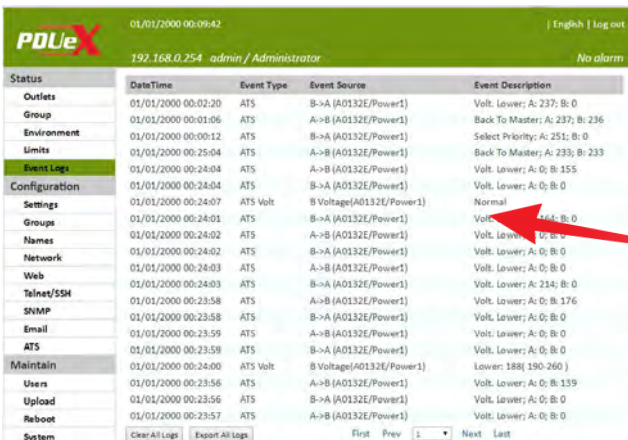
PDUeX

01/01/2000 00:09:42

| English | Log out

192.168.0.254 admin / Administrator

No alarm

Status
Outlets
Group
Environment
Limits
Event Logs
Configuration
Settings
Groups
Names
Network
Web
Telnet/SSH
SNMP
Email
ATS
Maintain
Users
Upload
Reboot
System

| DateTime | Event Type | Event Source | Event Description |
|---|---|---|---|
| 01/01/2000 00:02:20 | ATS | B->A (A0132E/Power1) | Volt. Lower; A: 237; B: 0 |
| 01/01/2000 00:01:06 | ATS | A->B (A0132E/Power1) | Back To Master; A: 237; B: 236 |
| 01/01/2000 00:00:12 | ATS | B->A (A0132E/Power1) | Select Priority; A: 251; B: 0 |
| 01/01/2000 00:25:04 | ATS | A->B (A0132E/Power1) | Back To Master; A: 233; B: 233 |
| 01/01/2000 00:24:04 | ATS | A->B (A0132E/Power1) | Volt. Lower; A: 0; B: 155 |
| 01/01/2000 00:24:04 | ATS | B->A (A0132E/Power1) | Volt. Lower; A: 0; B: 0 |
| 01/01/2000 00:24:07 | ATS Volt | B Voltage(A0132E/Power1) | Normal |
| 01/01/2000 00:24:01 | ATS | B->A (A0132E/Power1) | Volt. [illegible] 164; B: 0 |
| 01/01/2000 00:24:02 | ATS | A->B (A0132E/Power1) | Volt. Lower; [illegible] 0; B: 0 |
| 01/01/2000 00:24:02 | ATS | B->A (A0132E/Power1) | Volt. Lower; A: 0; B: 0 |
| 01/01/2000 00:24:03 | ATS | A->B (A0132E/Power1) | Volt. Lower; A: 0; B: 0 |
| 01/01/2000 00:24:03 | ATS | B->A (A0132E/Power1) | Volt. Lower; A: 214; B: 0 |
| 01/01/2000 00:23:58 | ATS | A->B (A0132E/Power1) | Volt. Lower; A: 0; B: 176 |
| 01/01/2000 00:23:58 | ATS | B->A (A0132E/Power1) | Volt. Lower; A: 0; B: 0 |
| 01/01/2000 00:23:59 | ATS | A->B (A0132E/Power1) | Volt. Lower; A: 0; B: 0 |
| 01/01/2000 00:23:59 | ATS | B->A (A0132E/Power1) | Volt. Lower; A: 0; B: 0 |
| 01/01/2000 00:24:00 | ATS Volt | B Voltage(A0132E/Power1) | Lower: 188( 190-260 ) |
| 01/01/2000 00:23:56 | ATS | A->B (A0132E/Power1) | Volt. Lower; A: 0; B: 139 |
| 01/01/2000 00:23:56 | ATS | B->A (A0132E/Power1) | Volt. Lower; A: 0; B: 0 |
| 01/01/2000 00:23:57 | ATS | A->B (A0132E/Power1) | Volt. Lower; A: 0; B: 0 |

Clear All Logs Export All Logs First Prev 1 Next Last